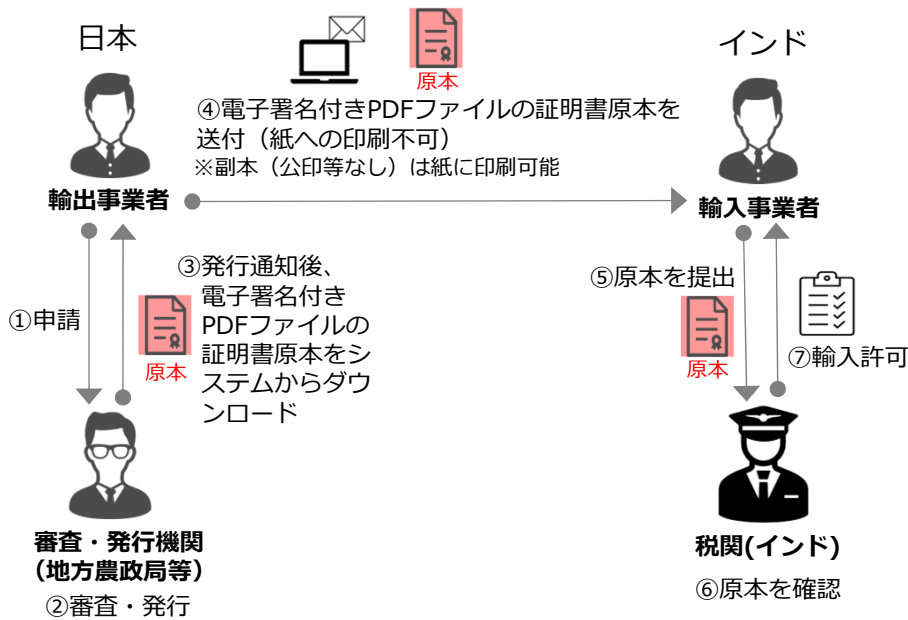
日本

原本

④電子署名付きPDFファイルの証明書原本を送付（紙への印刷不可）
※副本（公印等なし）は紙に印刷可能

インド

輸出事業者

輸入事業者

③発行通知後、電子署名付きPDFファイルの証明書原本をシステムからダウンロード

①申請

原本

⑤原本を提出

原本

⑦輸入許可

審査・発行機関
(地方農政局等)

②審査・発行

税関(インド)

⑥原本を確認